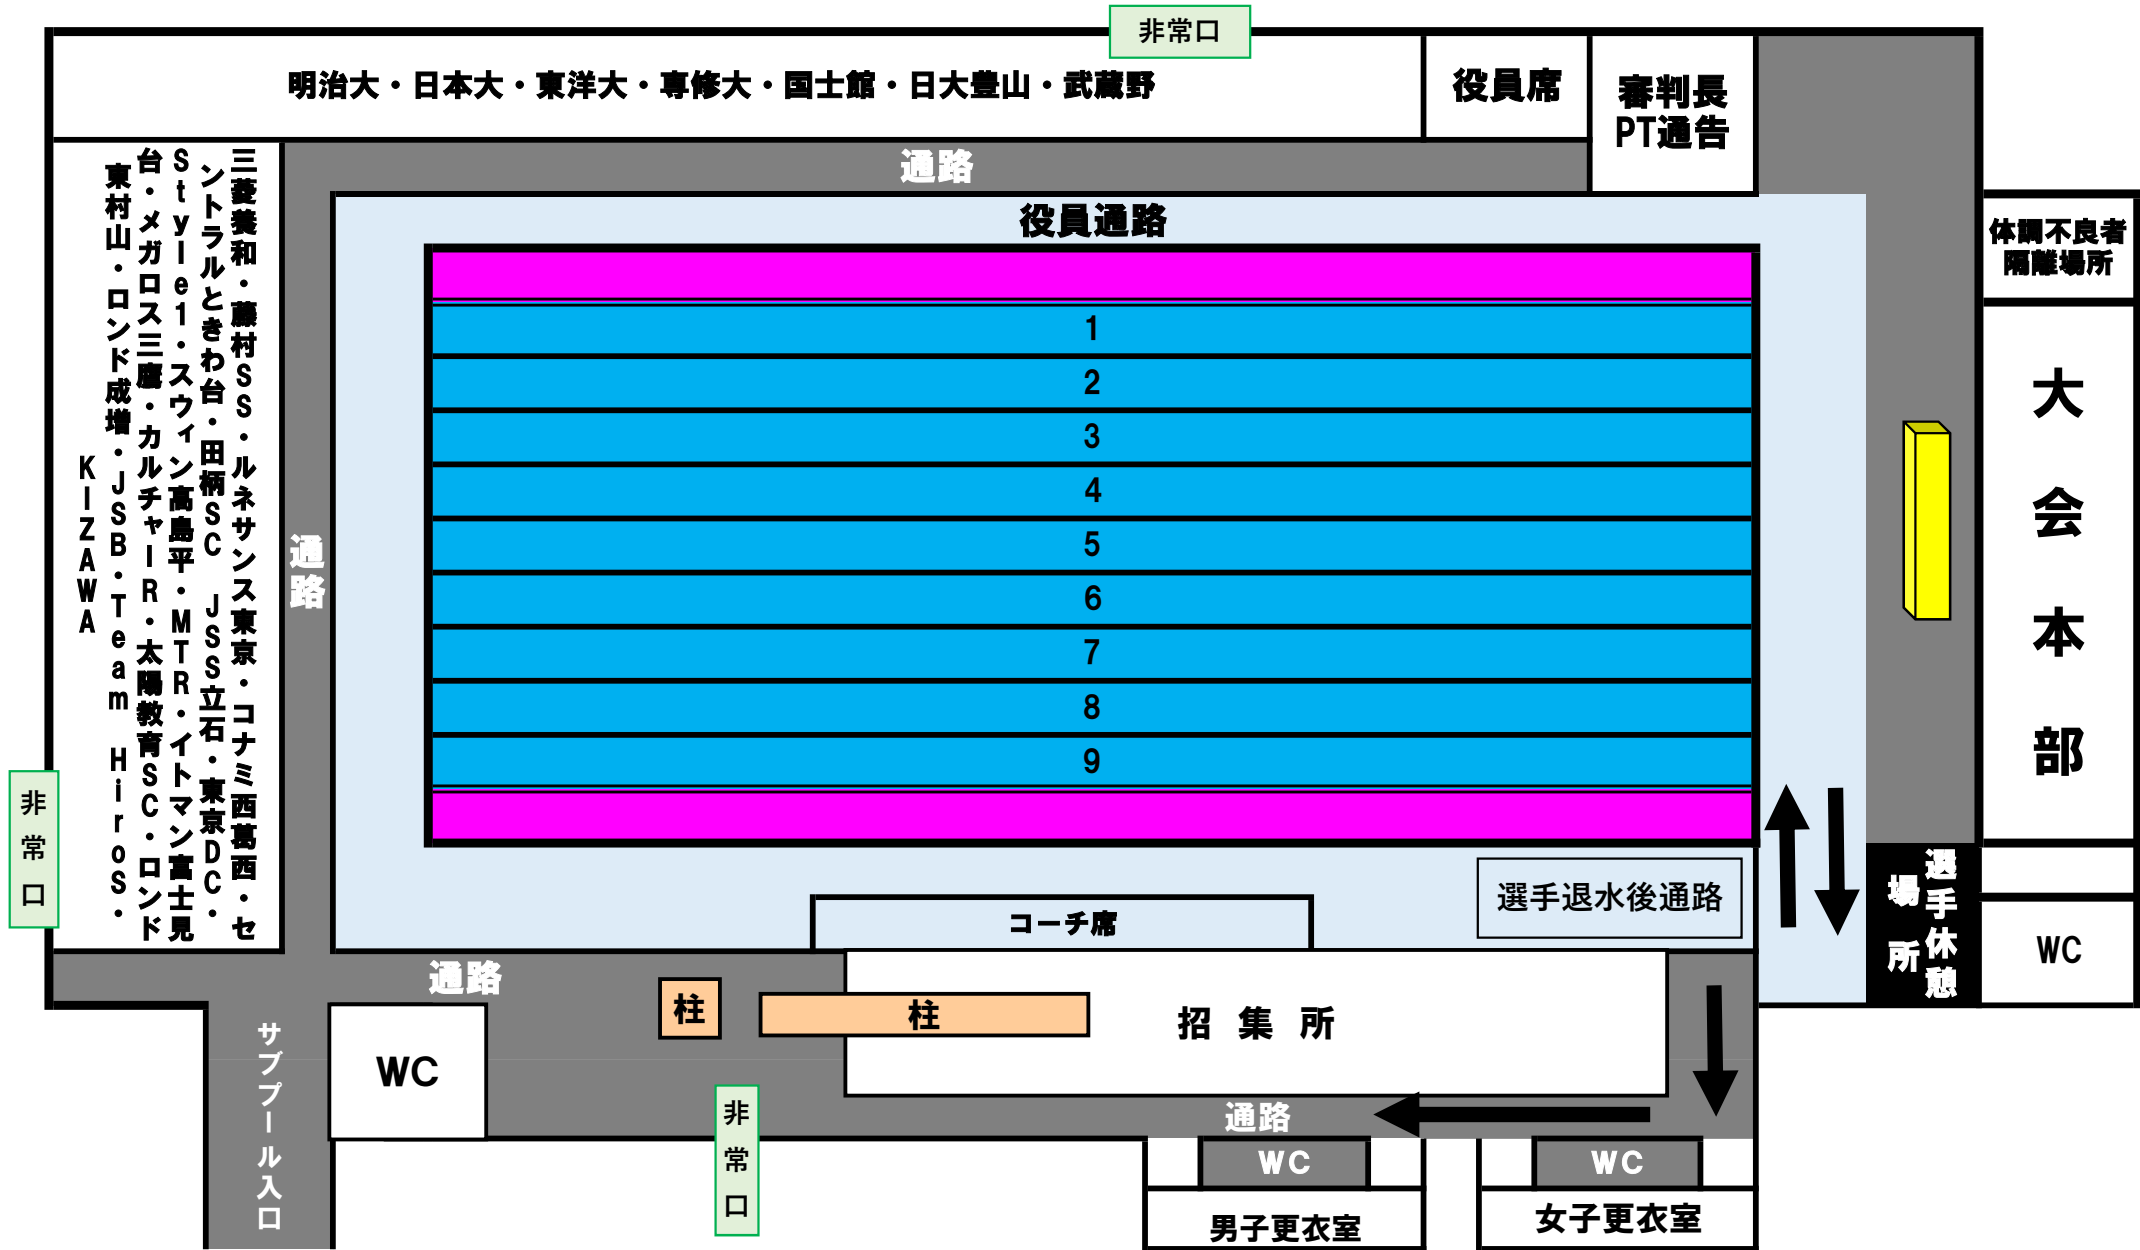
非常口

明治大・日本大・東洋大・専修大・国士館・日大豊山・武蔵野

役員席

審判長
PT通告

通路

役員通路

体調不良者
隔離場所

三菱養和・藤村SS・ルネサンス東京・コナミ西葛西・セントラルときわ台・田柄SC　JSS立石・東京DC・Style1・スウィン高島平・MTR・イトマン富士見台・メガロス三鷹・カルチャーR・太陽教育SC・ロンド東村山・ロンド成増・JSB・Team　HiroS・KIZAWA

通路

1
2
3
4
5
6
7
8
9

大会本部

選手退水後通路

コーチ席

選手休憩場所

WC

非常口

通路

柱

柱

招　集　所

WC

サブプール入口

非常口

通路

WC

WC

男子更衣室

女子更衣室